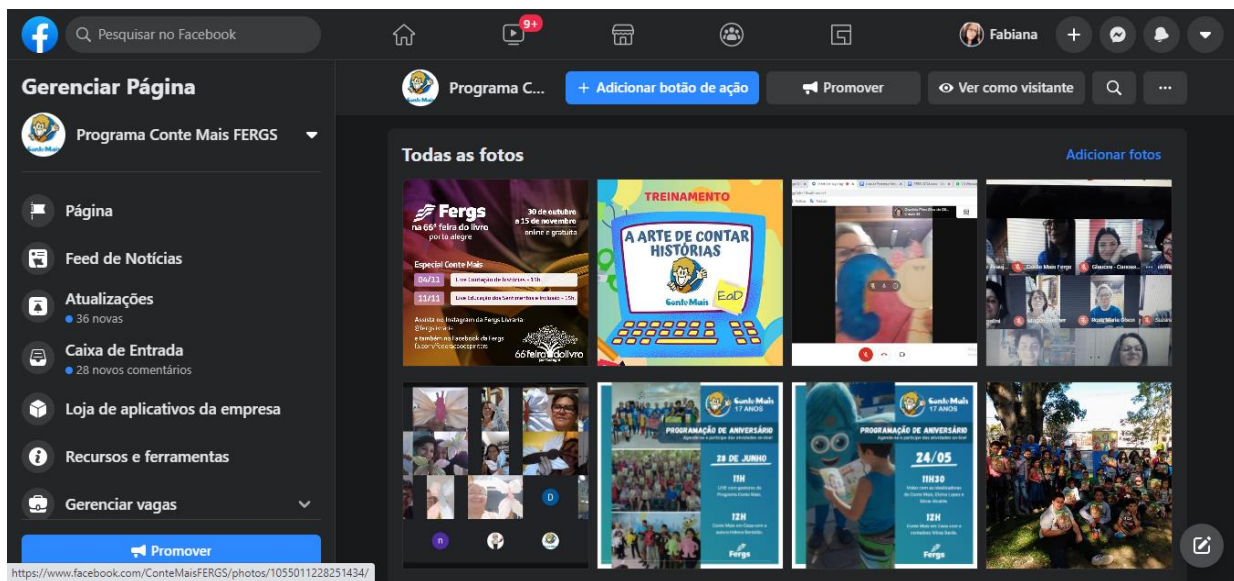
Pesquisar no Facebook

9+

Fabiana

Gerenciar Página

Programa Conte Mais FERGS

Página

Feed de Notícias

Atualizações
36 novas

Caixa de Entrada
28 novos comentários

Loja de aplicativos da empresa

Recursos e ferramentas

Gerenciar vagas

Promover

https://www.facebook.com/ConteMaisFERGS/photos/1055011228251434/

Programa C...

+ Adicionar botão de ação

Promover

Ver como visitante

Todas as fotos

Adicionar fotos

Fergs
na 66ª feira do livro porto alegre

30 de outubro a 15 de novembro
online e gratuita

Especial Conte Mais

04/11 Live Contação de histórias - 11h

11/11 Live Educação dos Sentimentos e Inclusão - 15h

Assista no Instagram da Fergs Livraria @fergslivraria
e também no Facebook da Fergs facebook/fergs

66ª feira do livro

TREINAMENTO

A ARTE DE CONTAR HISTÓRIAS

Conte Mais

EaD

Conte Mais 17 ANOS

PROGRAMAÇÃO DE ANIVERSÁRIO

28 DE JUNHO

11H

12H

Fergs

Conte Mais 17 ANOS

PROGRAMAÇÃO DE ANIVERSÁRIO

24/05

11H30

12H

Fergs